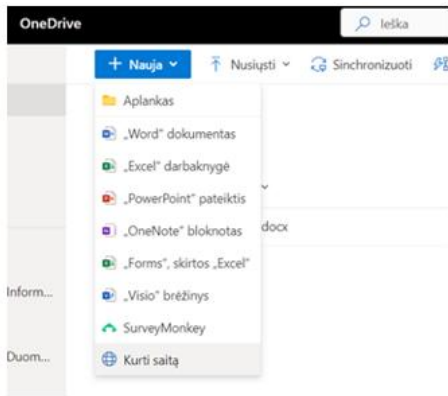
OneDrive

Ieška

+ Nauja

Nusiųsti

Sinchronizuoti

Aplankas

„Word" dokumentas

„Excel" darbaknygė

„PowerPoint" pateiktis

„OneNote" bloknotas

„Forms", skirtos „Excel"

„Visio" brėžinys

SurveyMonkey

Kurti saitą

docx

Inform...

Duom...